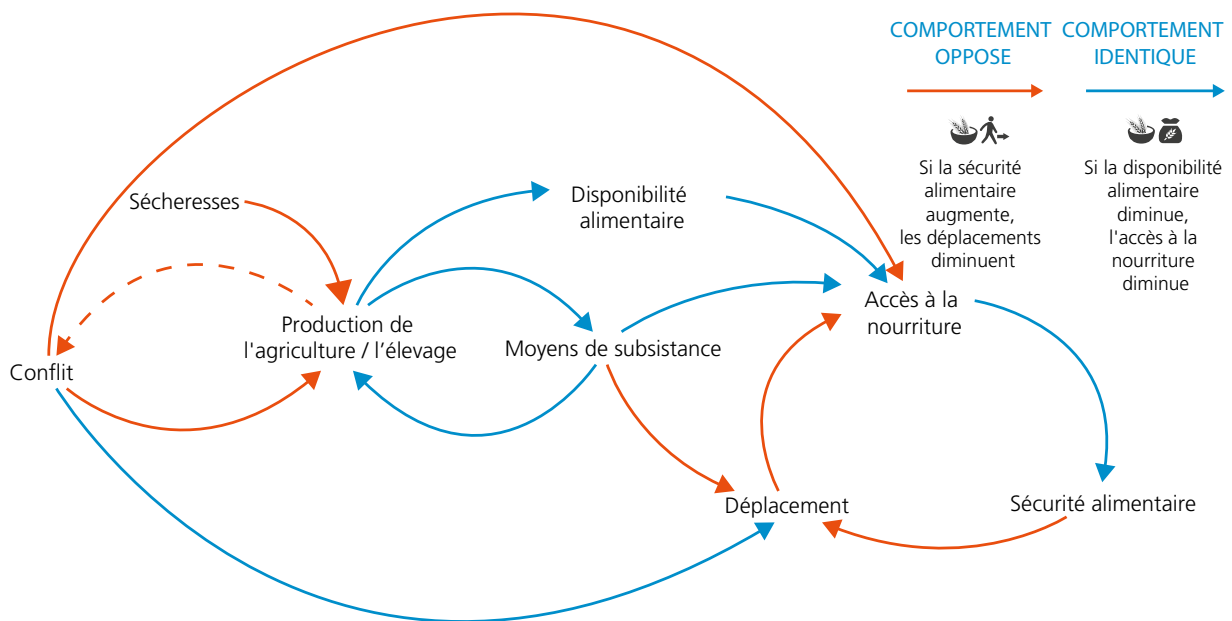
COMPORTEMENT OPPOSE

Si la sécurité alimentaire augmente, les déplacements diminuent

COMPORTEMENT IDENTIQUE

Si la disponibilité alimentaire diminue, l'accès à la nourriture diminue

Sécheresses

Disponibilité alimentaire

Accès à la nourriture

Production de l'agriculture / l’élevage

Moyens de subsistance

Conflit

Déplacement

Sécurité alimentaire